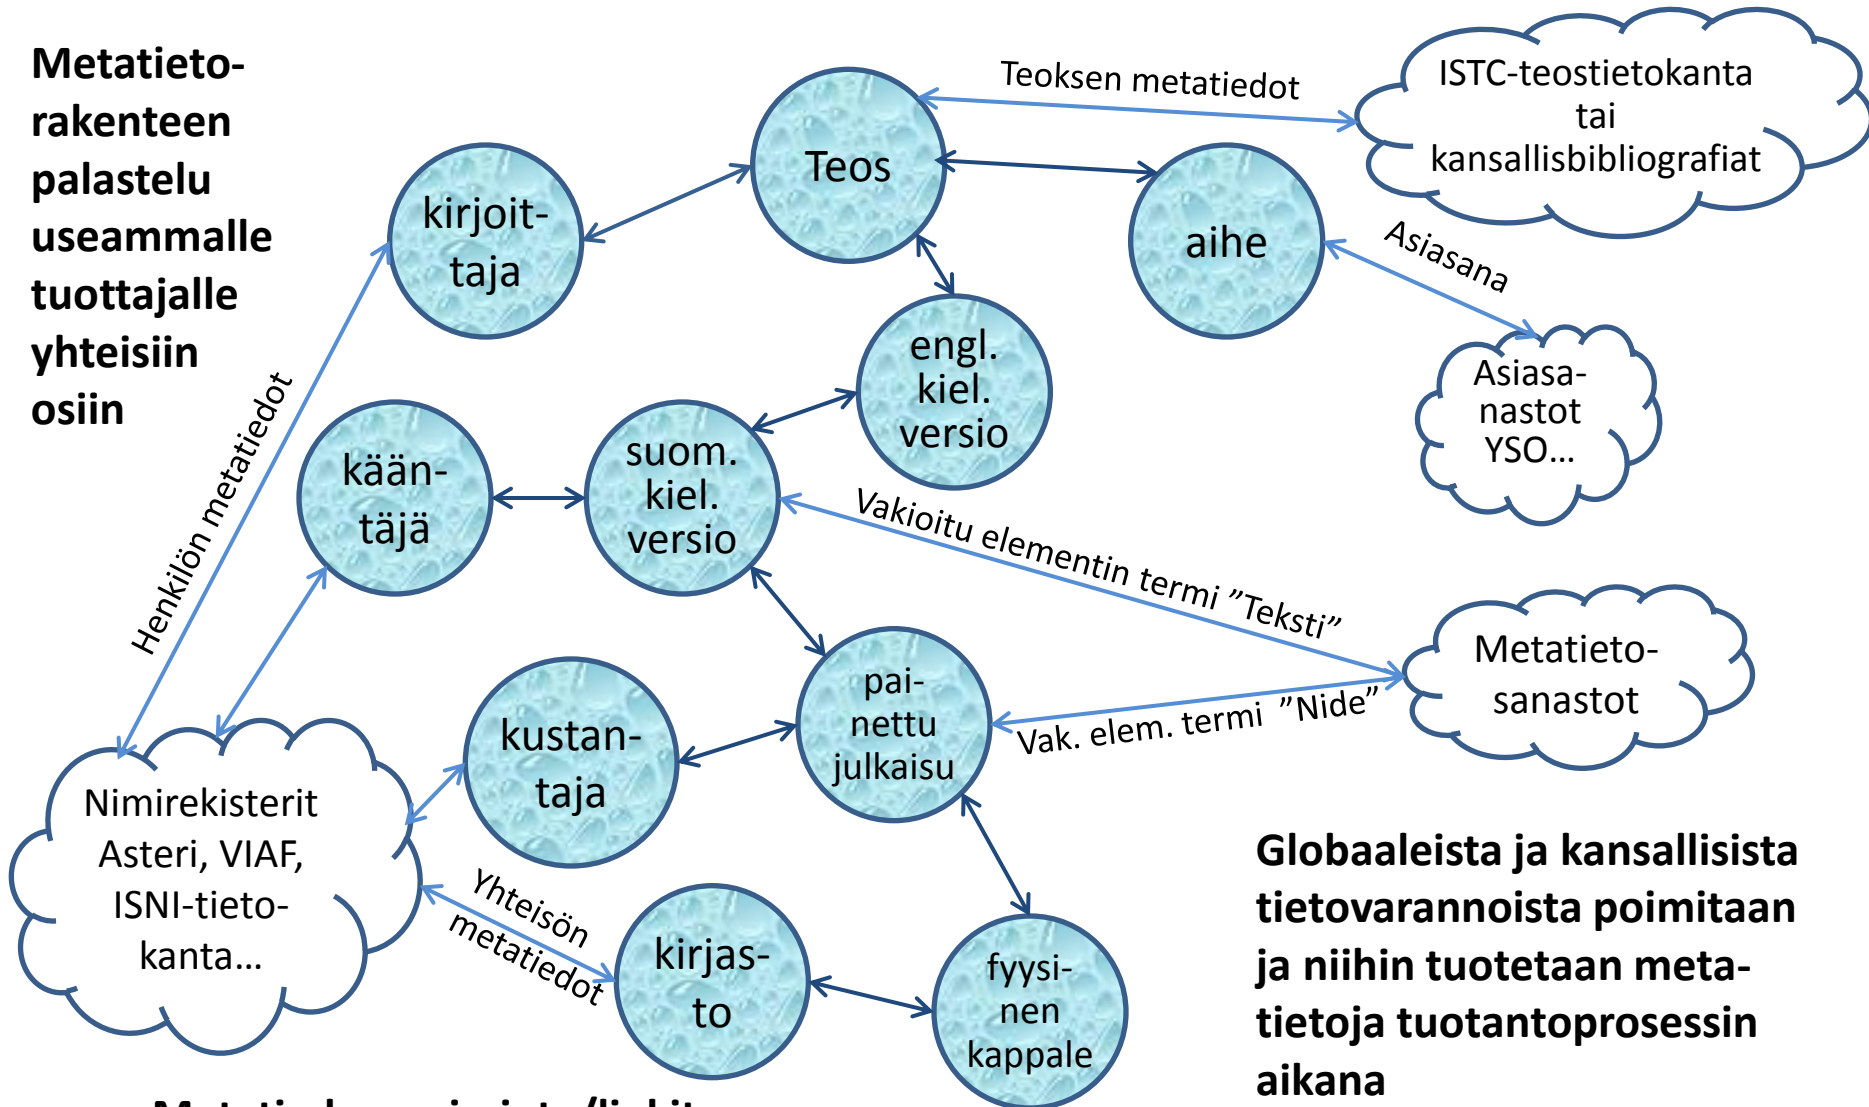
Metatietorakenteen palastelu useammalle tuottajalle yhteisiin osiin

Teoksen metatiedot

ISTC-teostietokanta tai kansallisbibliografiat

kirjoit-taja

Teos

aihe

Asiasana

engl. kiel. versio

Asiasanastot YSO…

Henkilön metatiedot

kään-täjä

suom. kiel. versio

Vakioitu elementin termi ”Teksti”

Metatieto-sanastot

pai-nettu julkaisu

Vak. elem. termi ”Nide”

kustan-taja

Nimirekisterit Asteri, VIAF, ISNI-tieto-kanta…

Yhteisön metatiedot

kirjas-to

fyysi-nen kappale

Globaaleista ja kansallisista tietovarannoista poimitaan ja niihin tuotetaan metatietoja tuotantoprosessin aikana

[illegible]